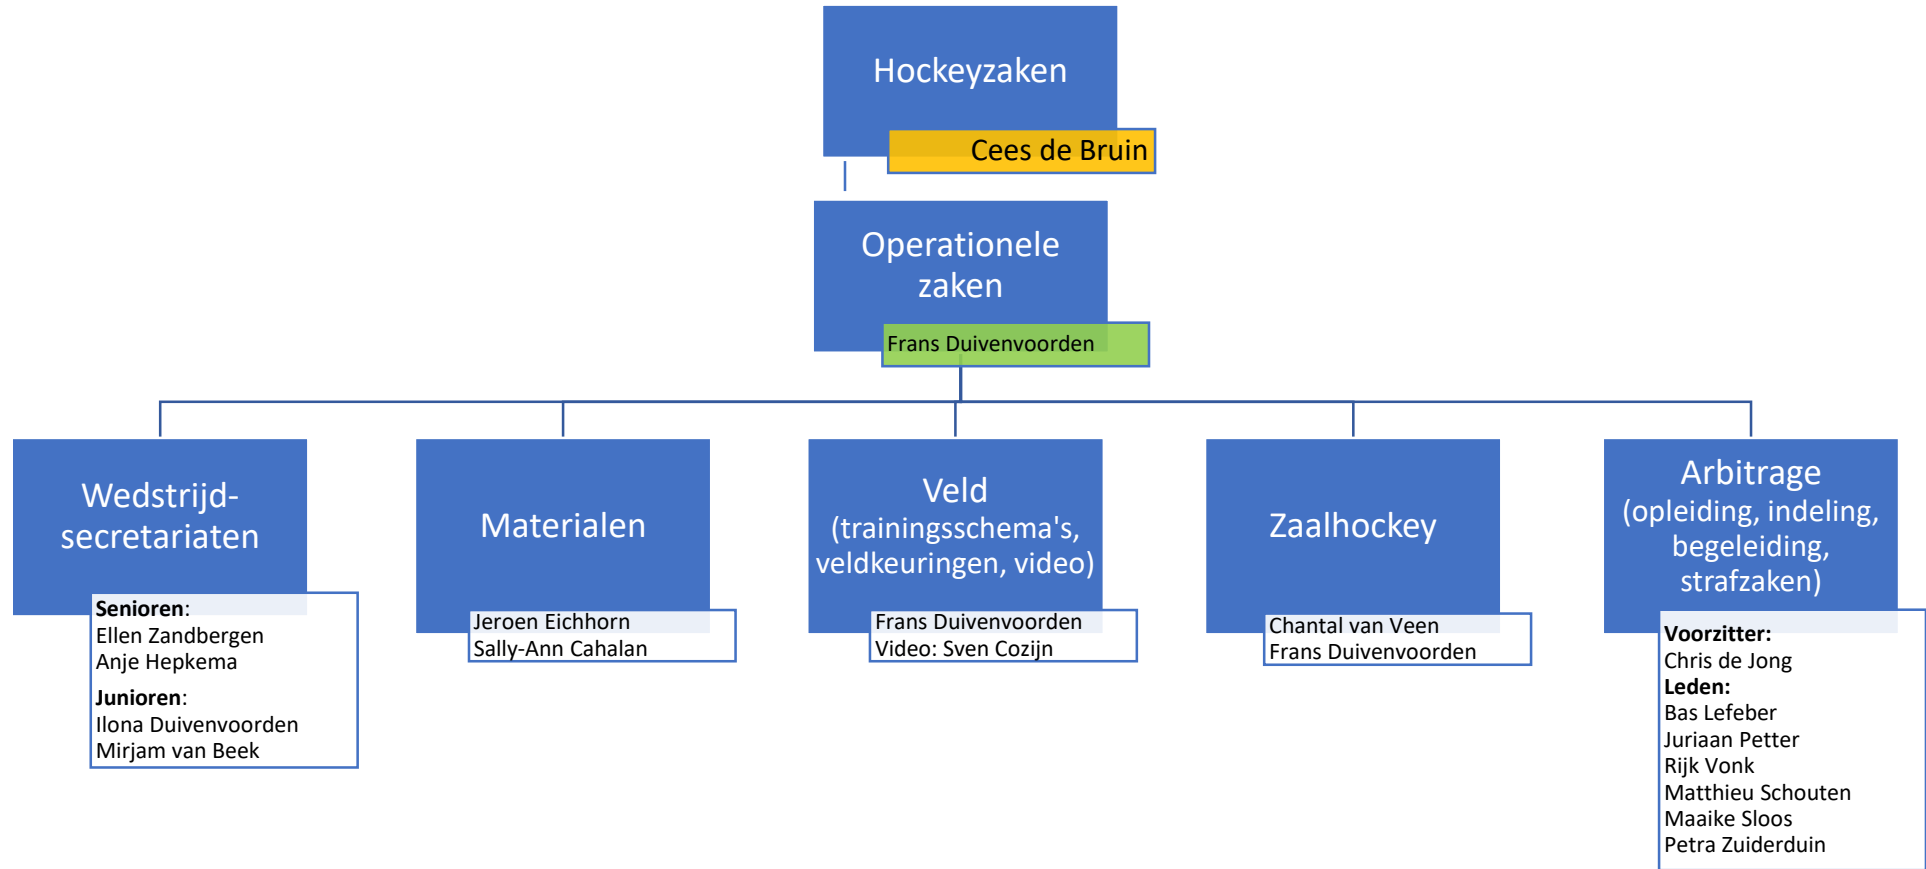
Hockeyzaken

Cees de Bruin

Operationele zaken

Frans Duivenvoorden

Wedstrijd-secretariaten

Senioren:
Ellen Zandbergen
Anje Hepkema
Junioren:
Ilona Duivenvoorden
Mirjam van Beek

Materialen

Jeroen Eichhorn
Sally-Ann Cahalan

Veld (trainingsschema's, veldkeuringen, video)

Frans Duivenvoorden
Video: Sven Cozijn

Zaalhockey

Chantal van Veen
Frans Duivenvoorden

Arbitrage (opleiding, indeling, begeleiding, strafzaken)

Voorzitter:
Chris de Jong
Leden:
Bas Lefeber
Juriaan Petter
Rijk Vonk
Matthieu Schouten
Maaike Sloos
Petra Zuiderduin